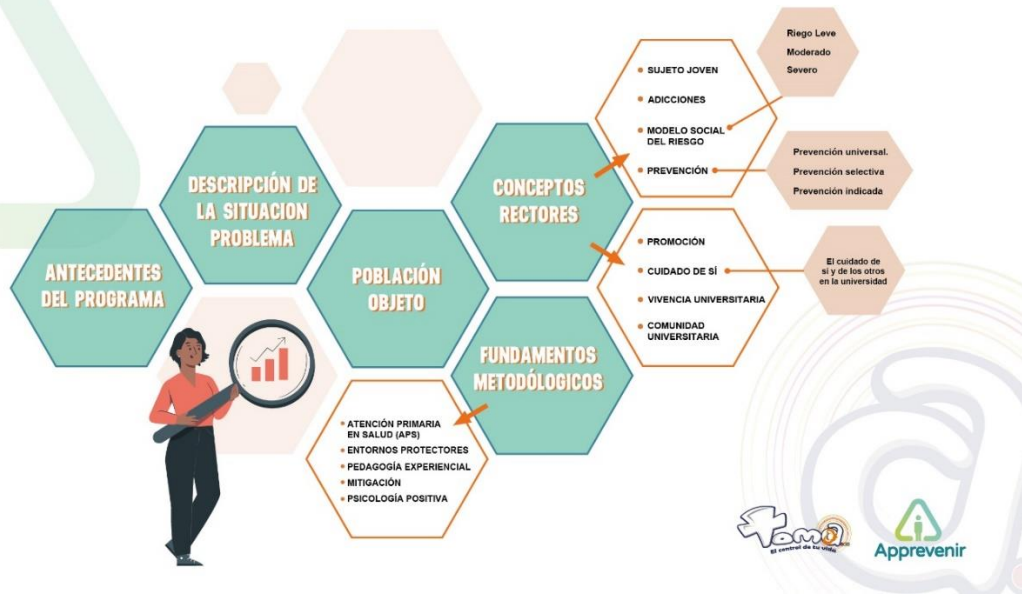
ANTECEDENTES DEL PROGRAMA

DESCRIPCIÓN DE LA SITUACION PROBLEMA

POBLACIÓN OBJETO

CONCEPTOS RECTORES

FUNDAMENTOS METODÓLOGICOS

SUJETO JOVEN
ADICCIONES
MODELO SOCIAL DEL RIESGO
PREVENCIÓN

Riego Leve
Moderado
Severo

Prevención universal.
Prevención selectiva
Prevención indicada

PROMOCIÓN
CUIDADO DE SÍ
VIVENCIA UNIVERSITARIA
COMUNIDAD UNIVERSITARIA

El cuidado de sí y de los otros en la universidad

ATENCIÓN PRIMARIA EN SALUD (APS)
ENTORNOS PROTECTORES
PEDAGOGÍA EXPERIENCIAL
MITIGACIÓN
PSICOLOGÍA POSITIVA

Tomo
El control de tu vida

Apprevenir